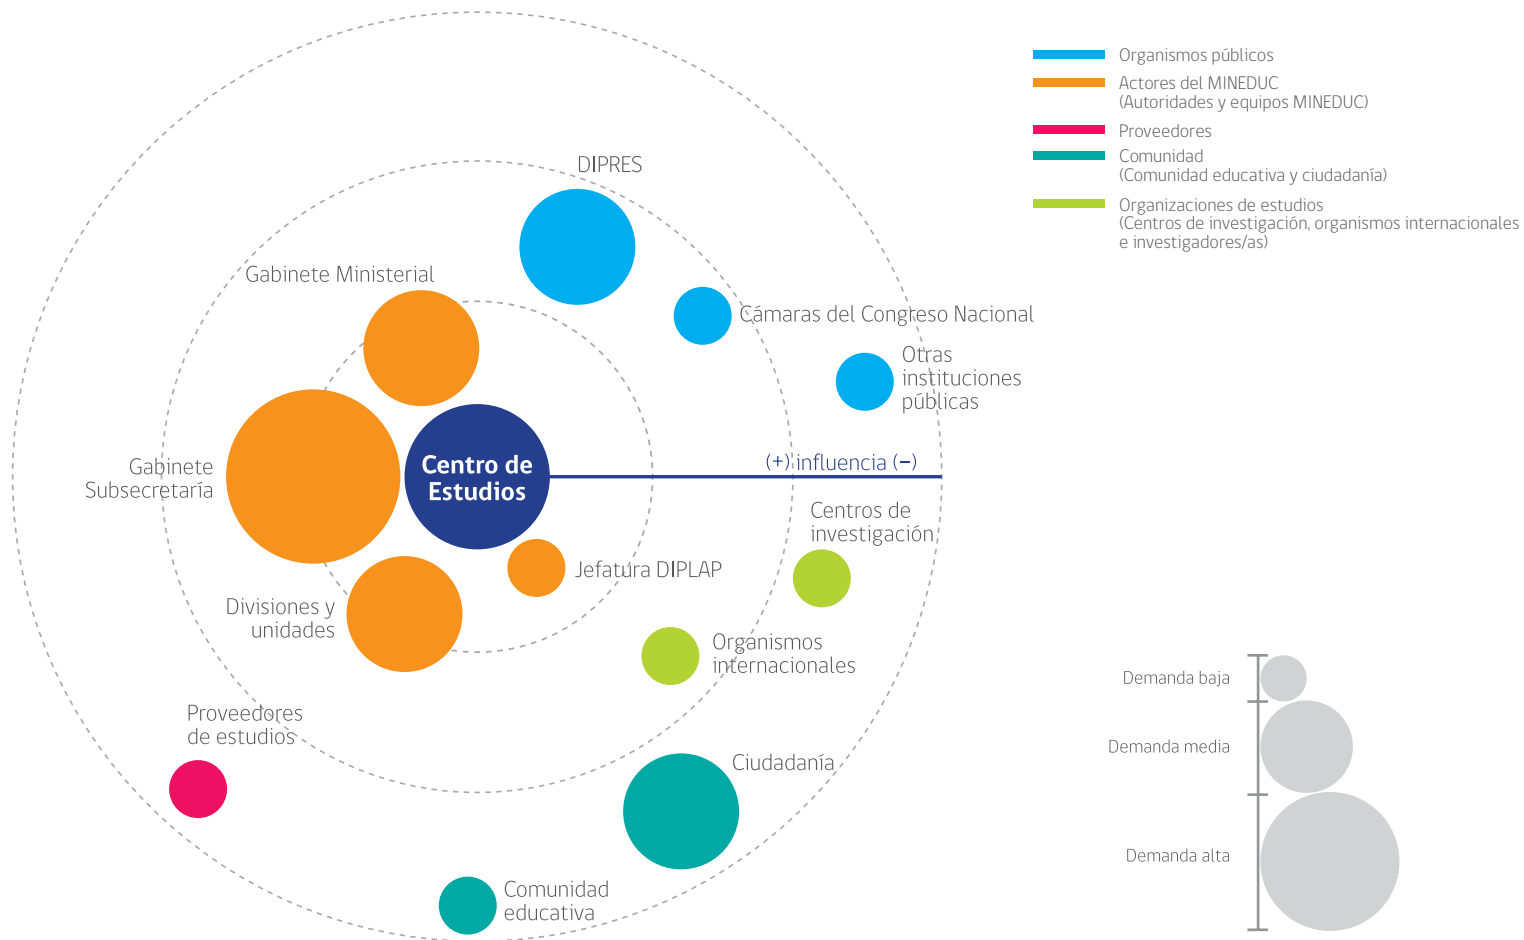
Organismos públicos
Actores del MINEDUC
(Autoridades y equipos MINEDUC)
Proveedores
Comunidad
(Comunidad educativa y ciudadanía)
Organizaciones de estudios
(Centros de investigación, organismos internacionales e investigadores/as)

DIPRES

Gabinete Ministerial

Cámaras del Congreso Nacional

Otras instituciones públicas

Gabinete Subsecretaría

Centro de Estudios

(+) influencia (−)

Centros de investigación

Jefatura DIPLAP

Divisiones y unidades

Organismos internacionales

Proveedores de estudios

Ciudadanía

Comunidad educativa

Demanda baja
Demanda media
Demanda alta